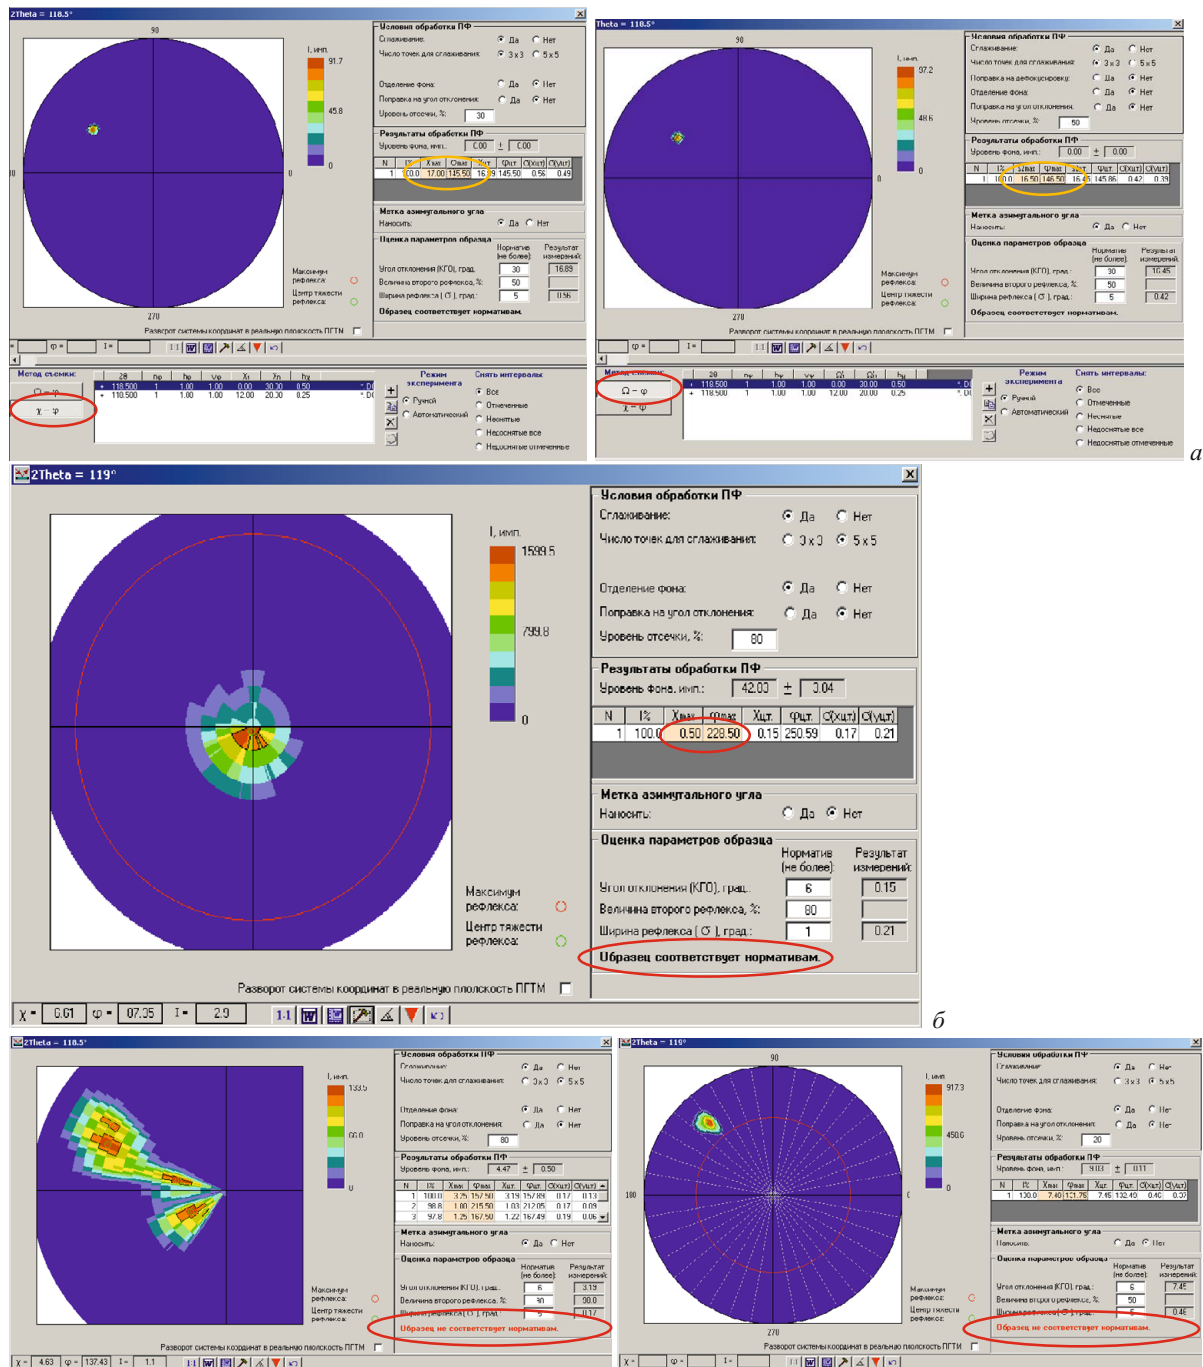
2Theta = 118.5°

90

I, имп.
91.7
45.8
0

270

Условия обработки ПФ
Сглаживание: Да Нет
Число точек для сглаживания: 3x3 5x5
Отделение фона: Да Нет
Поправка на угол отклонения: Да Нет
Уровень отсечки, %: 30

Результаты обработки ПФ
Уровень фона, имп.: 0.00 ± 0.00

| N | I% | Xмах | Фмах | Xцт | Фцт | σ(Xцт) | σ(Фцт) |
|---|---|---|---|---|---|---|---|
| 1 | 100.0 | 17.00 | 145.50 | 16.9 | 145.50 | 0.56 | 0.49 |

Метка азимутального угла
Наносить: Да Нет

Оценка параметров образца
Норматив (не более) Результат измерений
Угол отклонения (КГО), град.: 30 16.89
Величина второго рефлекса, %: 50
Ширина рефлекса (σ), град.: 5 0.56
Образец соответствует нормативам.

Максимум рефлекса:
Центр тяжести рефлекса:

Разворот системы координат в реальную плоскость ПГТМ

Метод съемки:
Ω – φ
χ – φ

| 2θ | hp | kp | yp | Xr | Xn | hy |
|---|---|---|---|---|---|---|
| 118.500 | 1 | 1.00 | 1.00 | 0.00 | 30.30 | 0.50 |
| 118.500 | 1 | 1.00 | 1.00 | 12.00 | 20.30 | 0.25 |

Режим эксперимента
Ручной
Автоматический

Снять интервалы:
Все
Отмеченные
Неснятые
Недоснятые все
Недоснятые отмеченные

Theta = 118.5°

90

I, имп.
97.2
48.6
0

270

Условия обработки ПФ
Сглаживание: Да Нет
Число точек для сглаживания: 3x3 5x5
Поправка на дефокусировку: Да Нет
Отделение фона: Да Нет
Поправка на угол отклонения: Да Нет
Уровень отсечки, %: 50

Результаты обработки ПФ
Уровень фона, имп.: 0.00 ± 0.00

| N | I% | Xмах | Фмах | Xцт | Фцт | σ(Xцт) | σ(Фцт) |
|---|---|---|---|---|---|---|---|
| 1 | 100.0 | 16.50 | 145.50 | 16.45 | 145.86 | 0.42 | 0.39 |

Метка азимутального угла
Наносить: Да Нет

Оценка параметров образца
Норматив (не более) Результат измерений
Угол отклонения (КГО), град.: 30 16.45
Величина второго рефлекса, %: 50
Ширина рефлекса (σ), град.: 5 0.42
Образец соответствует нормативам.

Максимум рефлекса:
Центр тяжести рефлекса:

Разворот системы координат в реальную плоскость ПГТМ

Метод съемки
Ω – φ
χ – φ

| 2θ | hp | kp | yp | Xr | Xn | hy |
|---|---|---|---|---|---|---|
| 118.500 | 1 | 1.00 | 1.00 | 0.00 | 30.00 | 0.50 |
| 118.500 | 1 | 1.00 | 1.00 | 12.00 | 20.00 | 0.25 |

Режим эксперимента
Ручной
Автоматический

Снять интервалы:
Все
Отмеченные
Неснятые
Недоснятые все
Недоснятые отмеченные

а

2Theta = 119°

I, имп.
1599.5
799.8
0

Условия обработки ПФ
Сглаживание: Да Нет
Число точек для сглаживания: 3x3 5x5
Отделение фона: Да Нет
Поправка на угол отклонения: Да Нет
Уровень отсечки, %: 80

Результаты обработки ПФ
Уровень фона, имп.: 42.00 ± 3.04

| N | I% | Xмах | Фмах | Xцт | Фцт | σ(Xцт) | σ(Фцт) |
|---|---|---|---|---|---|---|---|
| 1 | 100.0 | 0.50 | 228.50 | 0.15 | 250.59 | 0.17 | 0.21 |

Метка азимутального угла
Наносить: Да Нет

Оценка параметров образца
Норматив (не более) Результат измерений
Угол отклонения (КГО), град.: 6 0.15
Величина второго рефлекса, %: 80
Ширина рефлекса (σ), град.: 1 0.21
Образец соответствует нормативам.

Максимум рефлекса:
Центр тяжести рефлекса:

Разворот системы координат в реальную плоскость ПГТМ

χ = 0.61 φ = 07.35 I = 2.9 1:1

б

2Theta = 118.5°

I, имп.
133.5
66.0
0

Условия обработки ПФ
Сглаживание: Да Нет
Число точек для сглаживания: 3x3 5x5
Отделение фона: Да Нет
Поправка на угол отклонения: Да Нет
Уровень отсечки, %: 80

Результаты обработки ПФ
Уровень фона, имп.: 4.47 ± 0.50

| N | I% | Xмах | Фмах | Xцт | Фцт | σ(Xцт) | σ(Фцт) |
|---|---|---|---|---|---|---|---|
| 1 | 100.0 | 3.25 | 157.50 | 3.19 | 157.89 | 0.17 | 0.13 |
| 2 | 98.8 | 1.00 | 215.50 | 1.03 | 212.05 | 0.17 | 0.09 |
| 3 | 97.8 | 1.25 | 167.50 | 1.22 | 167.49 | 0.19 | 0.06 |

Метка азимутального угла
Наносить: Да Нет

Оценка параметров образца
Норматив (не более) Результат измерений
Угол отклонения (КГО), град.: 6 3.19
Величина второго рефлекса, %: 30 98.8
Ширина рефлекса (σ), град.: 5 0.17
Образец не соответствует нормативам.

Максимум рефлекса:
Центр тяжести рефлекса:

Разворот системы координат в реальную плоскость ПГТМ

χ = 4.63 φ = 137.43 I = 1.1 1:1

2Theta = 119°

90

180

270

I, имп.
917.3
458.6
0

Условия обработки ПФ
Сглаживание: Да Нет
Число точек для сглаживания: 3x3 5x5
Отделение фона: Да Нет
Поправка на угол отклонения: Да Нет
Уровень отсечки, %: 20

Результаты обработки ПФ
Уровень фона, имп.: 9.03 ± 0.11

| N | I% | Xмах | Фмах | Xцт | Фцт | σ(Xцт) | σ(Фцт) |
|---|---|---|---|---|---|---|---|
| 1 | 100.0 | 7.40 | 121.75 | 7.45 | 132.40 | 0.46 | 0.37 |

Метка азимутального угла
Наносить: Да Нет

Оценка параметров образца
Норматив (не более) Результат измерений
Угол отклонения (КГО), град.: 6 7.45
Величина второго рефлекса, %: 50
Ширина рефлекса (σ), град.: 5 0.46
Образец не соответствует нормативам.

Максимум рефлекса:
Центр тяжести рефлекса:

Разворот системы координат в реальную плоскость ПГТМ

χ = φ = I = 1:1